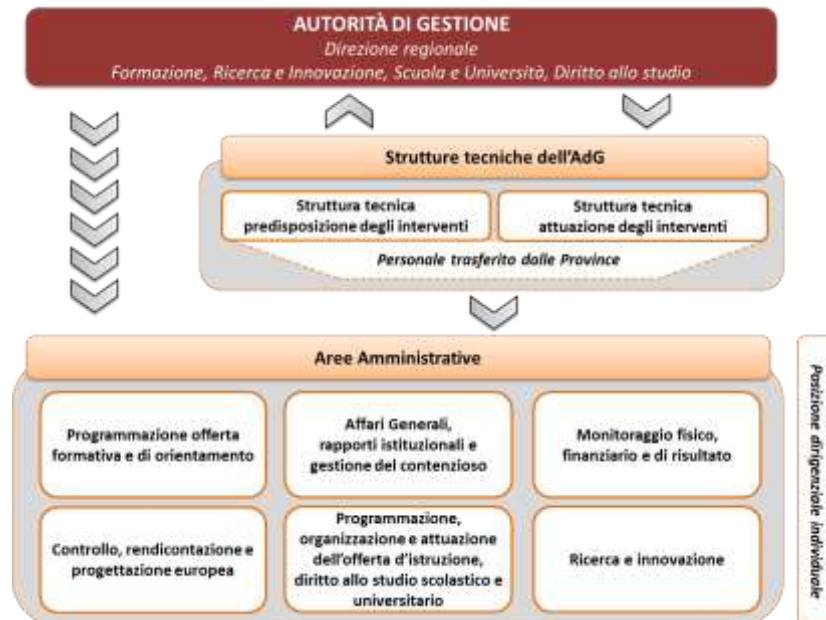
AUTORITÀ DI GESTIONE
Direzione regionale
Formazione, Ricerca e Innovazione, Scuola e Università, Diritto allo studio

Strutture tecniche dell'AdG

Struttura tecnica predisposizione degli interventi

Struttura tecnica attuazione degli interventi

Personale trasferito dalle Province

Aree Amministrative

Programmazione offerta formativa e di orientamento

Affari Generali, rapporti istituzionali e gestione del contenzioso

Monitoraggio fisico, finanziario e di risultato

Controllo, rendicontazione e progettazione europea

Programmazione, organizzazione e attuazione dell'offerta d'istruzione, diritto allo studio scolastico e universitario

Ricerca e innovazione

Posizione dirigenziale individuale